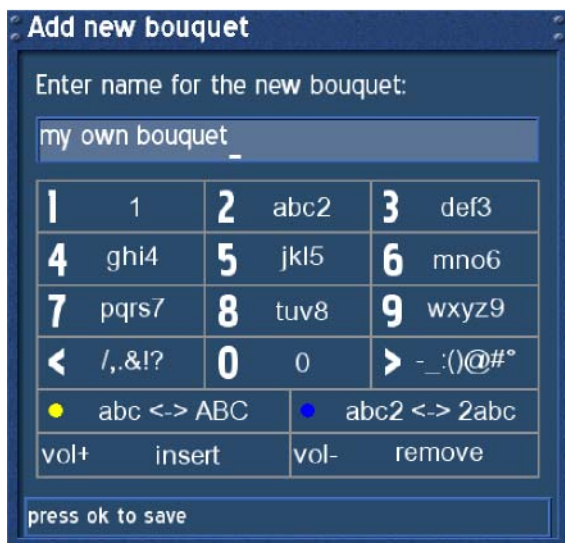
Add new bouquet

Enter name for the new bouquet:

my own bouquet_

| 1 1 | 2 abc2 | 3 def3 |
|---|---|---|
| 4 ghi4 | 5 jkl5 | 6 mno6 |
| 7 pqrs7 | 8 tuv8 | 9 wxyz9 |
| < /,.&!? | 0 0 | > -_:()@#° |

| abc <-> ABC | abc2 <-> 2abc |
|---|---|
| vol+ insert | vol- remove |

press ok to save